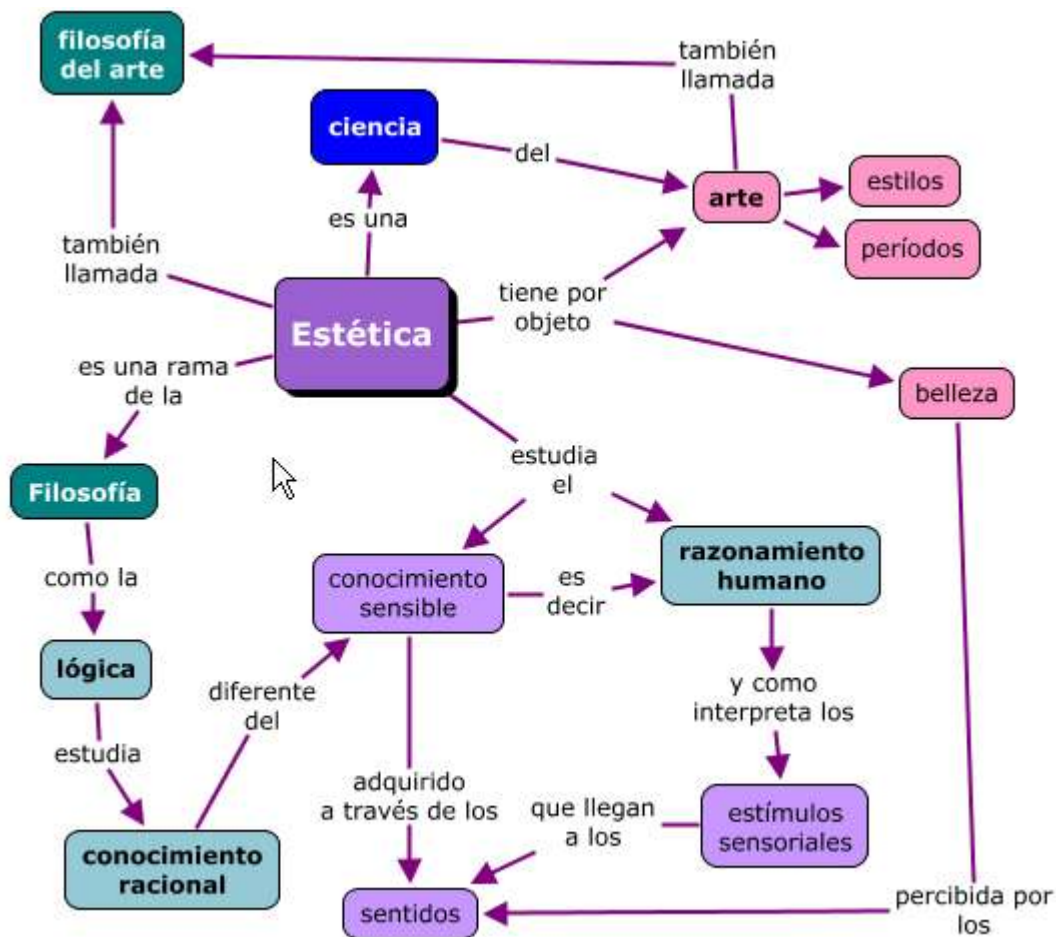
filosofía del arte

también llamada

ciencia

del

arte

estilos

períodos

es una

también llamada

Estética

tiene por objeto

belleza

es una rama de la

Filosofía

estudia el

como la

conocimiento sensible

es decir

razonamiento humano

lógica

diferente del

y como interpreta los

estudia

adquirido a través de los

que llegan a los

estímulos sensoriales

conocimiento racional

sentidos

percibida por los